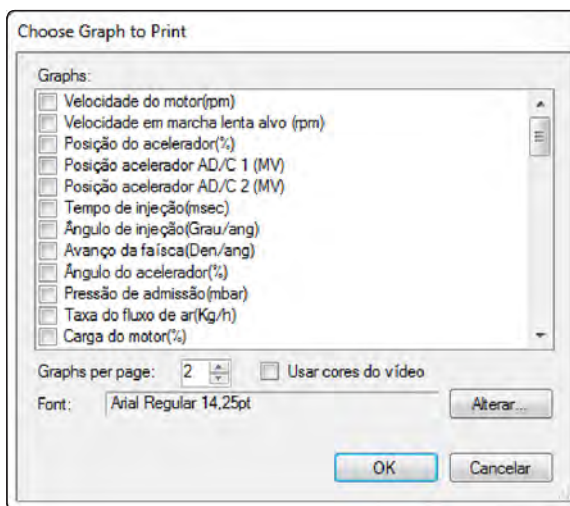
Choose Graph to Print

Graphs:

Velocidade do motor(rpm)
Velocidade em marcha lenta alvo (rpm)
Posição do acelerador(%)
Posição acelerador AD/C 1 (MV)
Posição acelerador AD/C 2 (MV)
Tempo de injeção(msec)
Ângulo de injeção(Grau/ang)
Avanço da faísca(Den/ang)
Ângulo do acelerador(%)
Pressão de admissão(mbar)
Taxa do fluxo de ar(Kg/h)
Carga do motor(%)

Graphs per page: 2

Usar cores do vídeo

Font: Arial Regular 14,25pt

Alterar...

OK

Cancelar